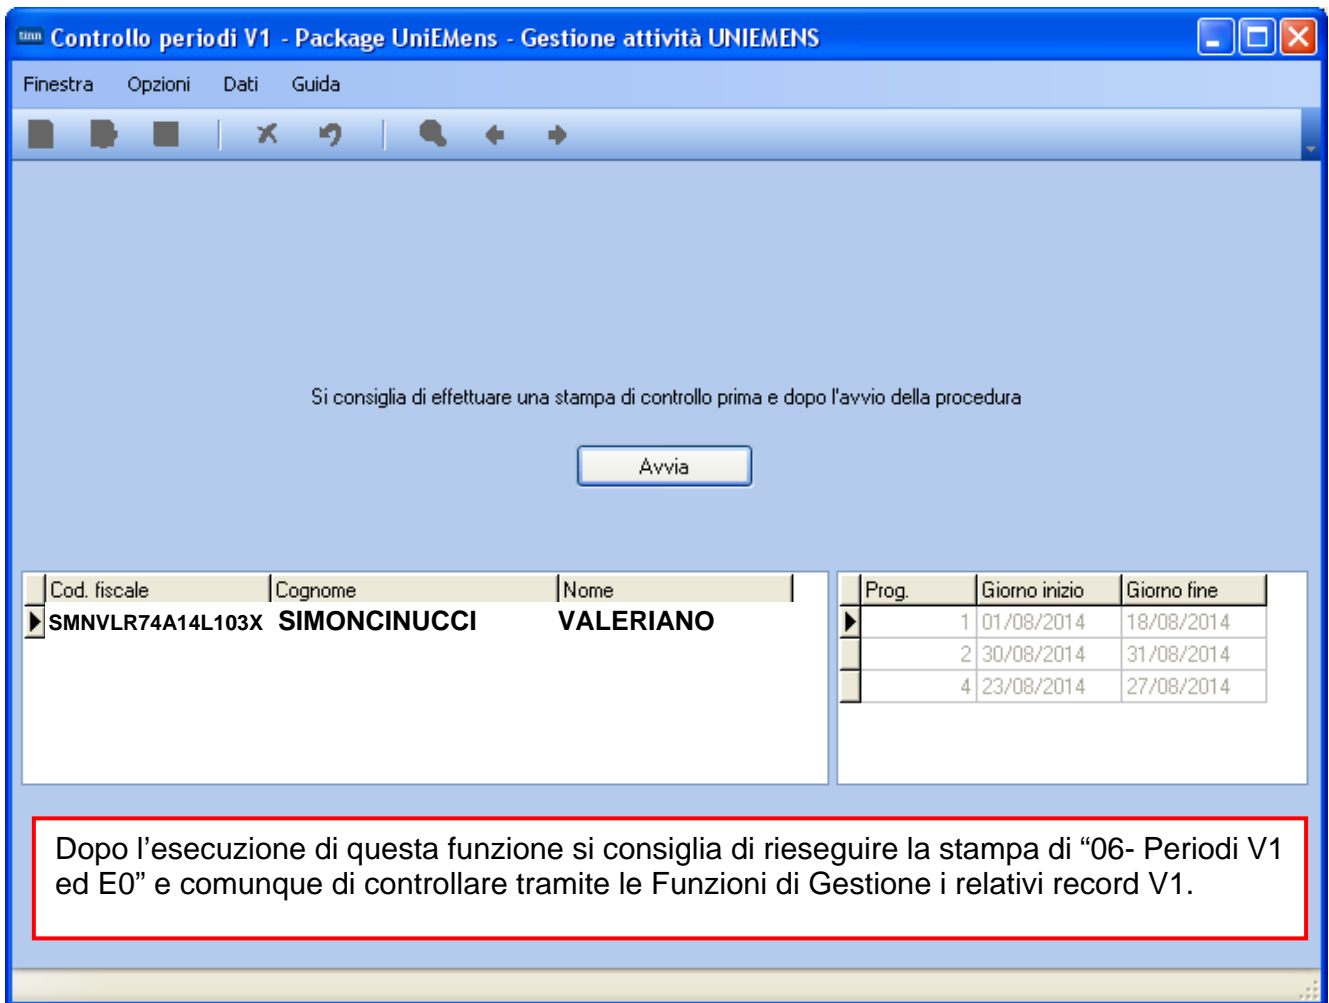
tinn Controllo periodi V1 - Package UniEMens - Gestione attività UNIEMENS

Finestra Opzioni Dati Guida

Si consiglia di effettuare una stampa di controllo prima e dopo l'avvio della procedura

Avvia

| Cod. fiscale | Cognome | Nome |
|---|---|---|
| SMNVLR74A14L103X | SIMONCINUCCI | VALERIANO |

| Prog. | Giorno inizio | Giorno fine |
|---|---|---|
| 1 | 01/08/2014 | 18/08/2014 |
| 2 | 30/08/2014 | 31/08/2014 |
| 4 | 23/08/2014 | 27/08/2014 |

Dopo l’esecuzione di questa funzione si consiglia di rieseguire la stampa di “06- Periodi V1 ed E0” e comunque di controllare tramite le Funzioni di Gestione i relativi record V1.